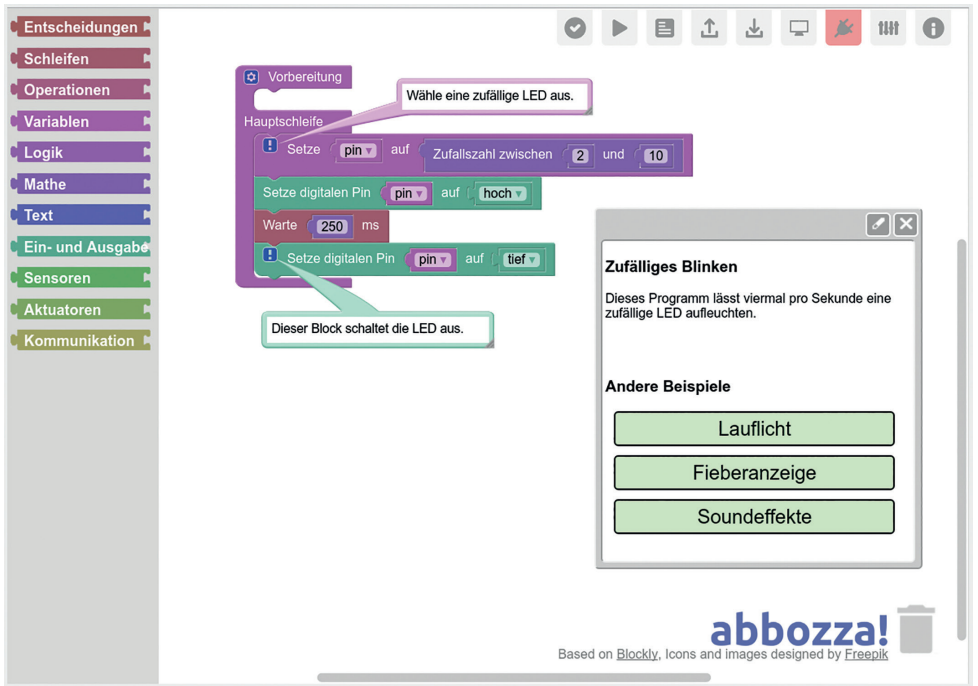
Entscheidungen
Schleifen
Operationen
Variablen
Logik
Mathe
Text
Ein- und Ausgabe
Sensoren
Aktuatoren
Kommunikation

Vorbereitung

Wähle eine zufällige LED aus.

Hauptschleife
Setze pin auf Zufallszahl zwischen 2 und 10
Setze digitalen Pin pin auf hoch
Warte 250 ms
Setze digitalen Pin pin auf tief

Dieser Block schaltet die LED aus.

Zufälliges Blinken

Dieses Programm lässt viermal pro Sekunde eine zufällige LED aufleuchten.

Andere Beispiele

Lauflicht

Fieberanzeige

Soundeffekte

abbozza!

Based on Blockly, Icons and images designed by Freepik